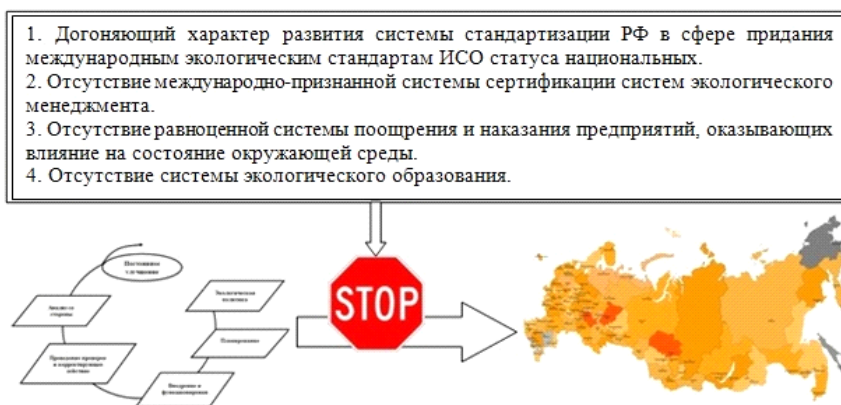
1. Догоняющий характер развития системы стандартизации РФ в сфере придания международным экологическим стандартам ИСО статуса национальных.
2. Отсутствие международно-признанной системы сертификации систем экологического менеджмента.
3. Отсутствие равноценной системы поощрения и наказания предприятий, оказывающих влияние на состояние окружающей среды.
4. Отсутствие системы экологического образования.

Постоянное улучшение

Анализ со стороны

Экологическая политика

Планирование

Проведение проверок и корректирующих действий

Внедрение и функционирование

STOP